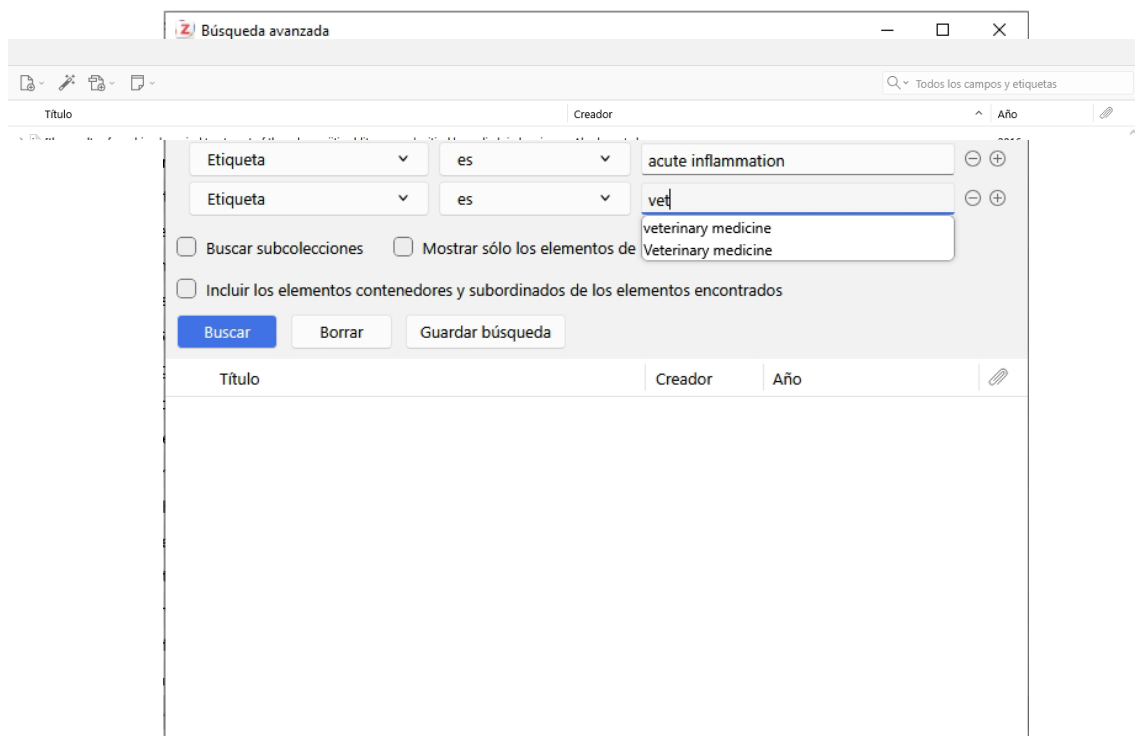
Búsqueda avanzada

Todos los campos y etiquetas

Título

Creador

Año

Etiqueta es acute inflammation

Etiqueta es vet

veterinary medicine
Veterinary medicine

Buscar subcolecciones

Mostrar sólo los elementos de

Incluir los elementos contenedores y subordinados de los elementos encontrados

Buscar

Borrar

Guardar búsqueda

Título

Creador

Año